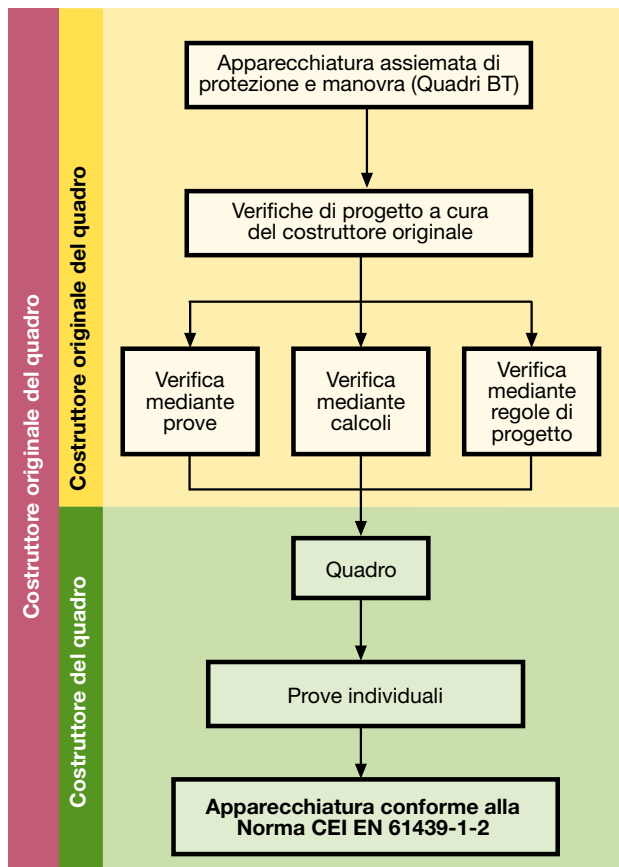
Costruttore originale del quadro

Costruttore originale del quadro

Apparecchiatura assiemata di protezione e manovra (Quadri BT)

Verifiche di progetto a cura del costruttore originale

Verifica mediante prove

Verifica mediante calcoli

Verifica mediante regole di progetto

Costruttore del quadro

Quadro

Prove individuali

**Apparecchiatura conforme alla Norma CEI EN 61439-1-2**